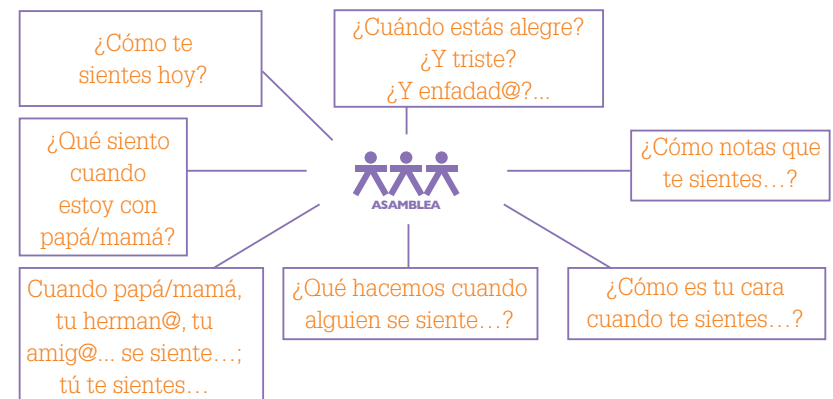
¿Cómo te siente hoy?

¿Cuándo estás alegre? ¿Y triste? ¿Y enfadad@?...

¿Qué siento cuando estoy con papá/mamá?

ASAMBLEA

¿Cómo notas que te sientes…?

Cuando papá/mamá, tu herman@, tu amig@... se siente…; tú te sientes…

¿Qué hacemos cuando alguien se siente…?

¿Cómo es tu cara cuando te sientes…?